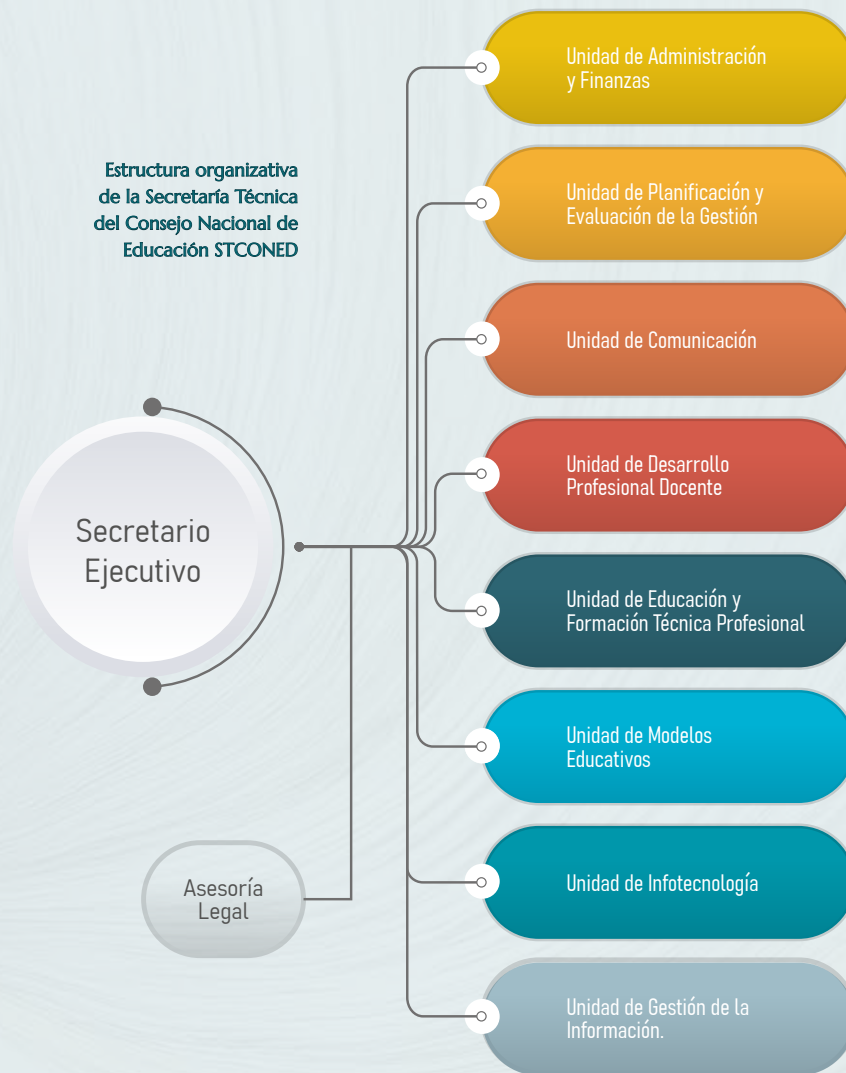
Estructura organizativa de la Secretaría Técnica del Consejo Nacional de Educación STCONED

Secretario Ejecutivo

Asesoría Legal

Unidad de Administración y Finanzas

Unidad de Planificación y Evaluación de la Gestión

Unidad de Comunicación

Unidad de Desarrollo Profesional Docente

Unidad de Educación y Formación Técnica Profesional

Unidad de Modelos Educativos

Unidad de Infotecnología

Unidad de Gestión de la Información.